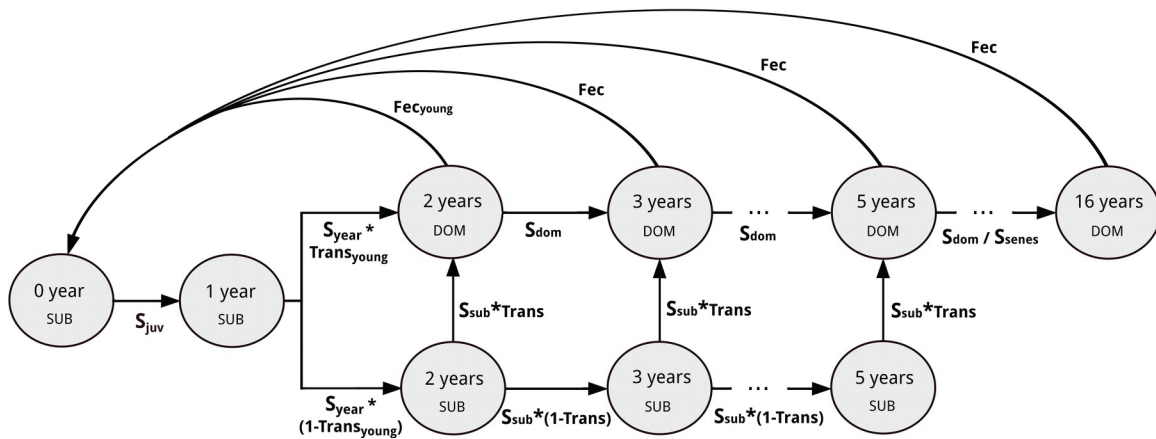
Fec

Fec

Fec

$Fec_{young}$

0 year
SUB

$S_{juv}$

1 year
SUB

$S_{year}$ *
$Trans_{young}$

$S_{year}$ *
$(1-Trans_{young})$

2 years
DOM

$S_{dom}$

3 years
DOM

…

$S_{dom}$

5 years
DOM

…

$S_{dom}$ / $S_{senes}$

16 years
DOM

$S_{sub}$*Trans

$S_{sub}$*Trans

$S_{sub}$*Trans

2 years
SUB

$S_{sub}$*(1-Trans)

3 years
SUB

…

$S_{sub}$*(1-Trans)

5 years
SUB